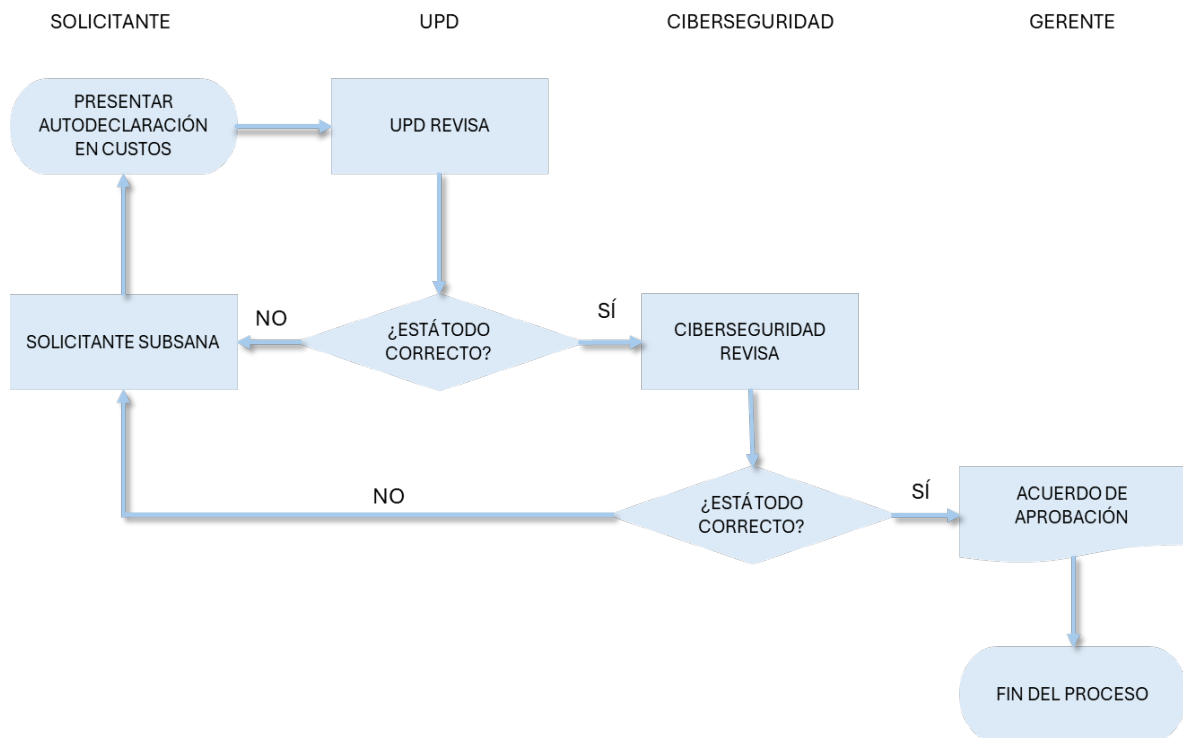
SOLICITANTE

UPD

CIBERSEGURIDAD

GERENTE

PRESENTAR AUTODECLARACIÓN EN CUSTOS

UPD REVISA

NO

¿ESTÁ TODO CORRECTO?

SÍ

SOLICITANTE SUBSANA

CIBERSEGURIDAD REVISA

NO

¿ESTÁ TODO CORRECTO?

SÍ

ACUERDO DE APROBACIÓN

FIN DEL PROCESO